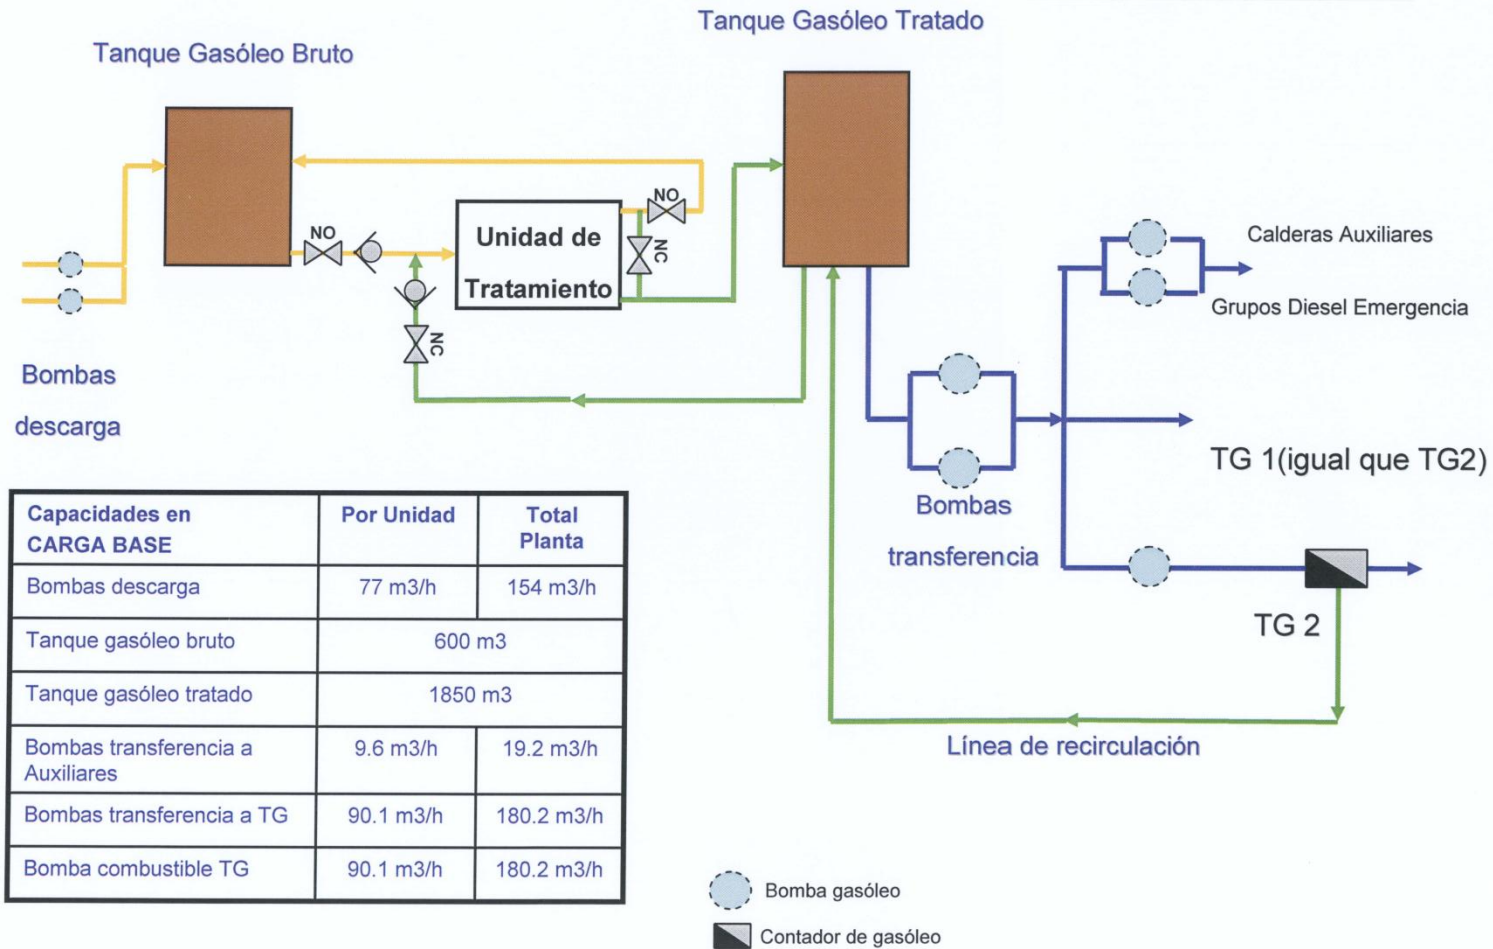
Tanque Gasóleo Tratado

Tanque Gasóleo Bruto

NO

NO

Unidad de Tratamiento

NC

NC

Calderas Auxiliares

Grupos Diesel Emergencia

Bombas descarga

TG 1(igual que TG2)

Bombas transferencia

TG 2

| Capacidades en CARGA BASE | Por Unidad | Total Planta |
|---|---|---|
| Bombas descarga | 77 m3/h | 154 m3/h |
| Tanque gasóleo bruto | 600 m3 | |
| Tanque gasóleo tratado | 1850 m3 | |
| Bombas transferencia a Auxiliares | 9.6 m3/h | 19.2 m3/h |
| Bombas transferencia a TG | 90.1 m3/h | 180.2 m3/h |
| Bomba combustible TG | 90.1 m3/h | 180.2 m3/h |

Línea de recirculación

Bomba gasóleo

Contador de gasóleo